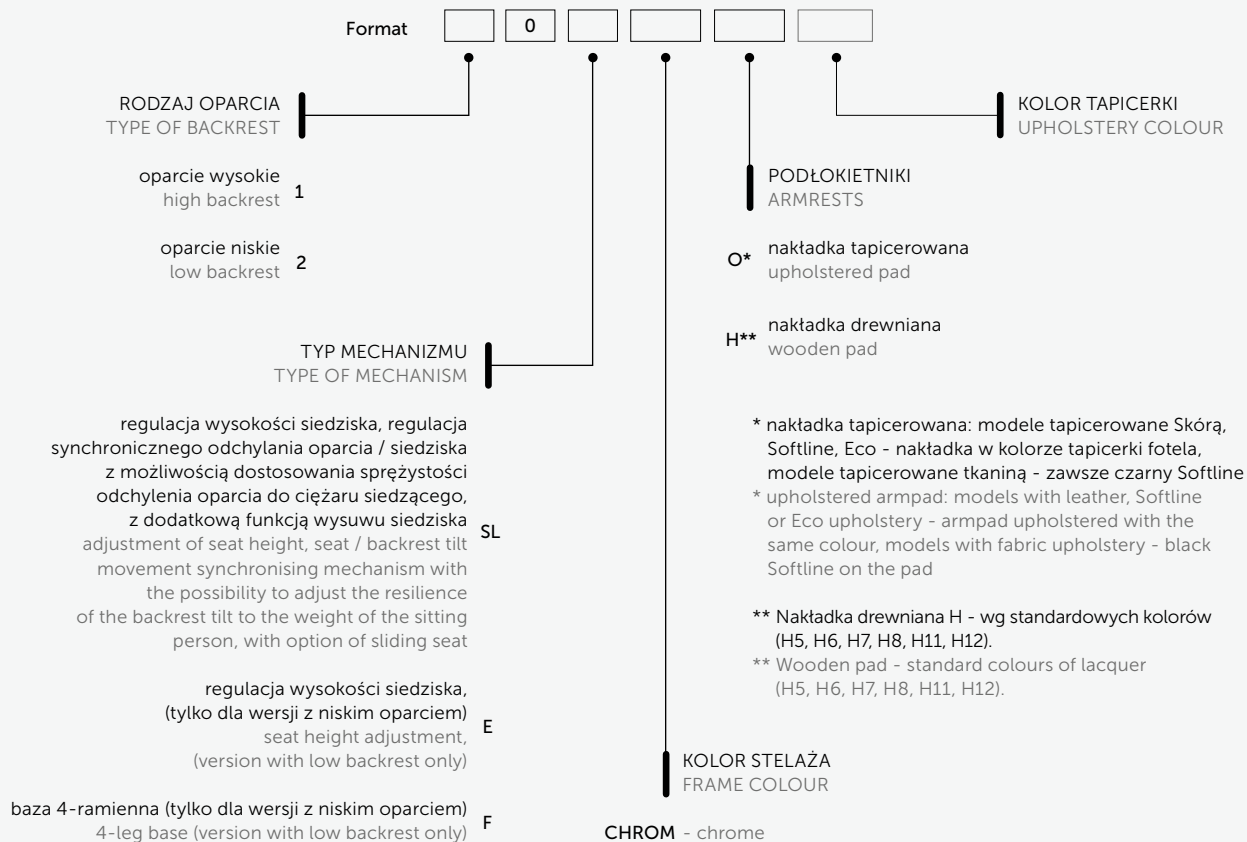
Format 0

RODZAJ OPARCIA
TYPE OF BACKREST

KOLOR TAPICERKI
UPHOLSTERY COLOUR

oparcie wysokie
high backrest 1

oparcie niskie
low backrest 2

PODŁOKIETNIKI
ARMRESTS

O* nakładka tapicerowana
upholstered pad

H** nakładka drewniana
wooden pad

TYP MECHANIZMU
TYPE OF MECHANISM

regulacja wysokości siedziska, regulacja synchronicznego odchylania oparcia / siedziska z możliwością dostosowania sprężystości odchylenia oparcia do ciężaru siedzącego, z dodatkową funkcją wysuwu siedziska
adjustment of seat height, seat / backrest tilt movement synchronising mechanism with the possibility to adjust the resilience of the backrest tilt to the weight of the sitting person, with option of sliding seat SL

* nakładka tapicerowana: modele tapicerowane Skórą, Softline, Eco - nakładka w kolorze tapicerki fotela, modele tapicerowane tkaniną - zawsze czarny Softline
* upholstered armpad: models with leather, Softline or Eco upholstery - armpad upholstered with the same colour, models with fabric upholstery - black Softline on the pad

** Nakładka drewniana H - wg standardowych kolorów (H5, H6, H7, H8, H11, H12).
** Wooden pad - standard colours of lacquer (H5, H6, H7, H8, H11, H12).

regulacja wysokości siedziska, (tylko dla wersji z niskim oparciem)
seat height adjustment, (version with low backrest only) E

KOLOR STELAŻA
FRAME COLOUR

baza 4-ramienna (tylko dla wersji z niskim oparciem)
4-leg base (version with low backrest only) F

CHROM - chrome